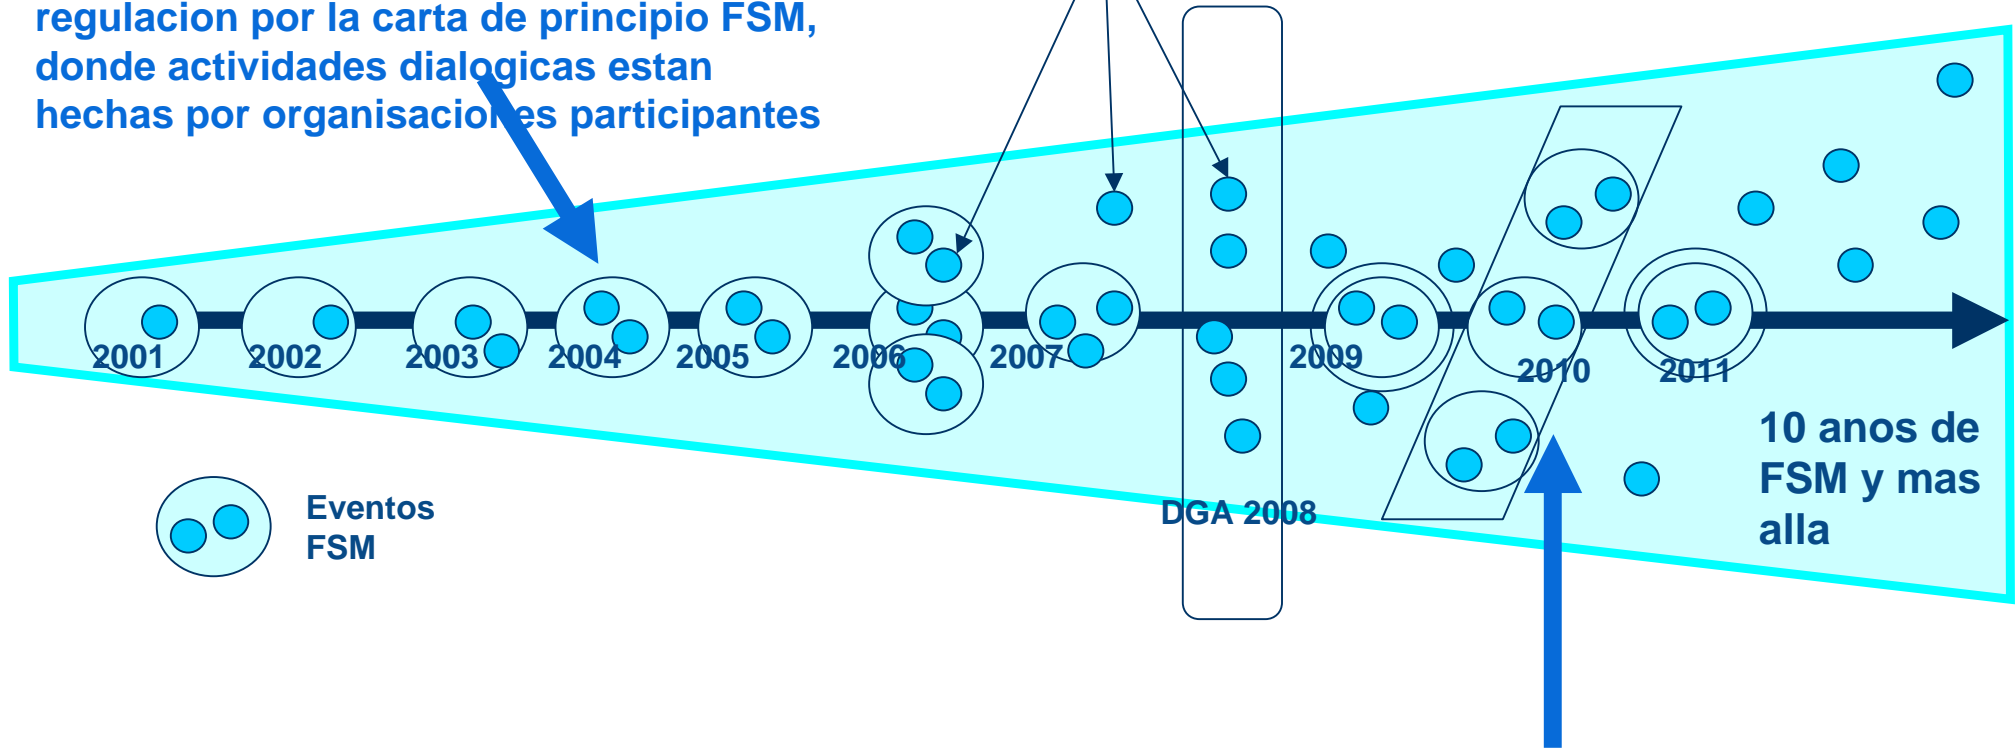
regulacion por la carta de principio FSM, donde actividades dialogicas estan hechas por organisaciones participantes

2001
2002
2003
2004
2005
2006
2007
2009
2010
2011

10 anos de FSM y mas alla

Eventos FSM

DGA 2008